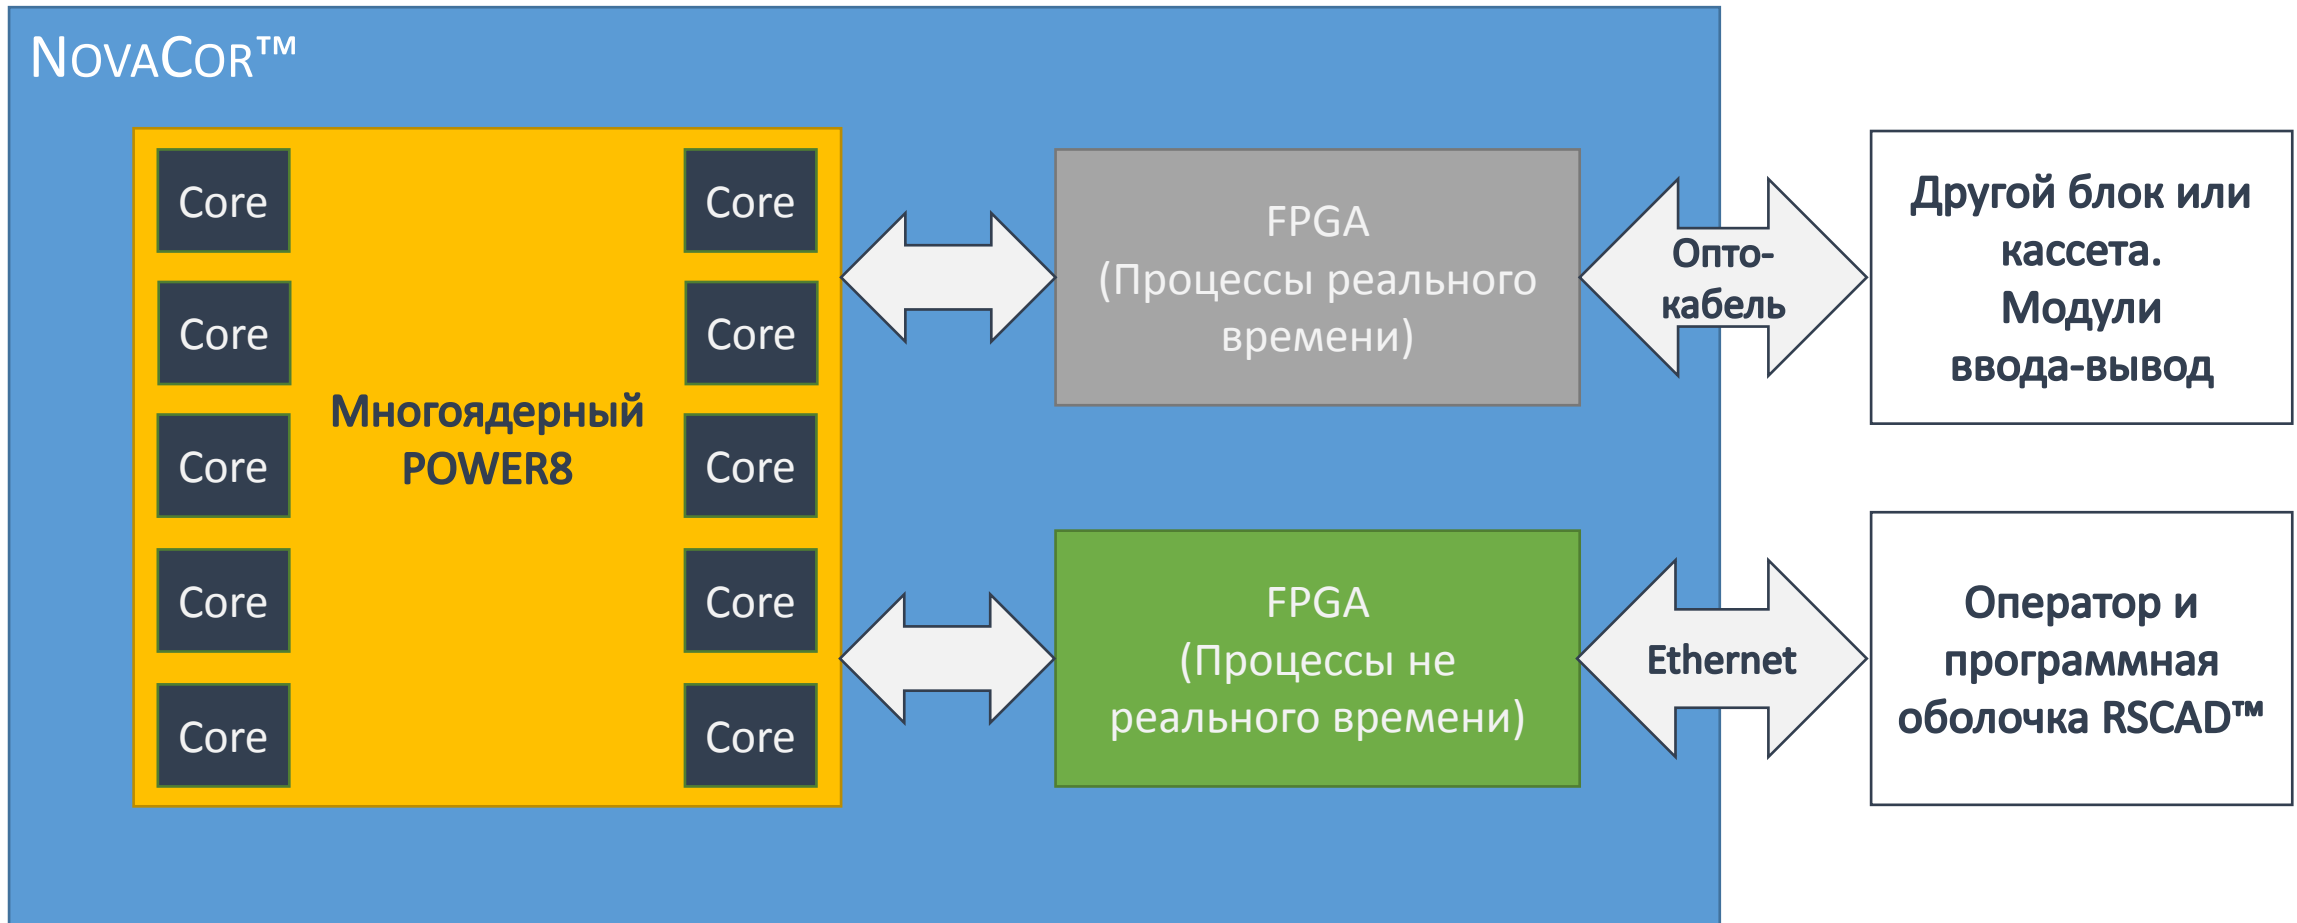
NovaCor™

Core

Core

Core

Core

Core

Core

Core

Core

Core

Core

Многоядерный POWER8

FPGA (Процессы реального времени)

Опто-кабель

Другой блок или кассета. Модули ввода-вывод

FPGA (Процессы не реального времени)

Ethernet

Оператор и программная оболочка RSCAD™